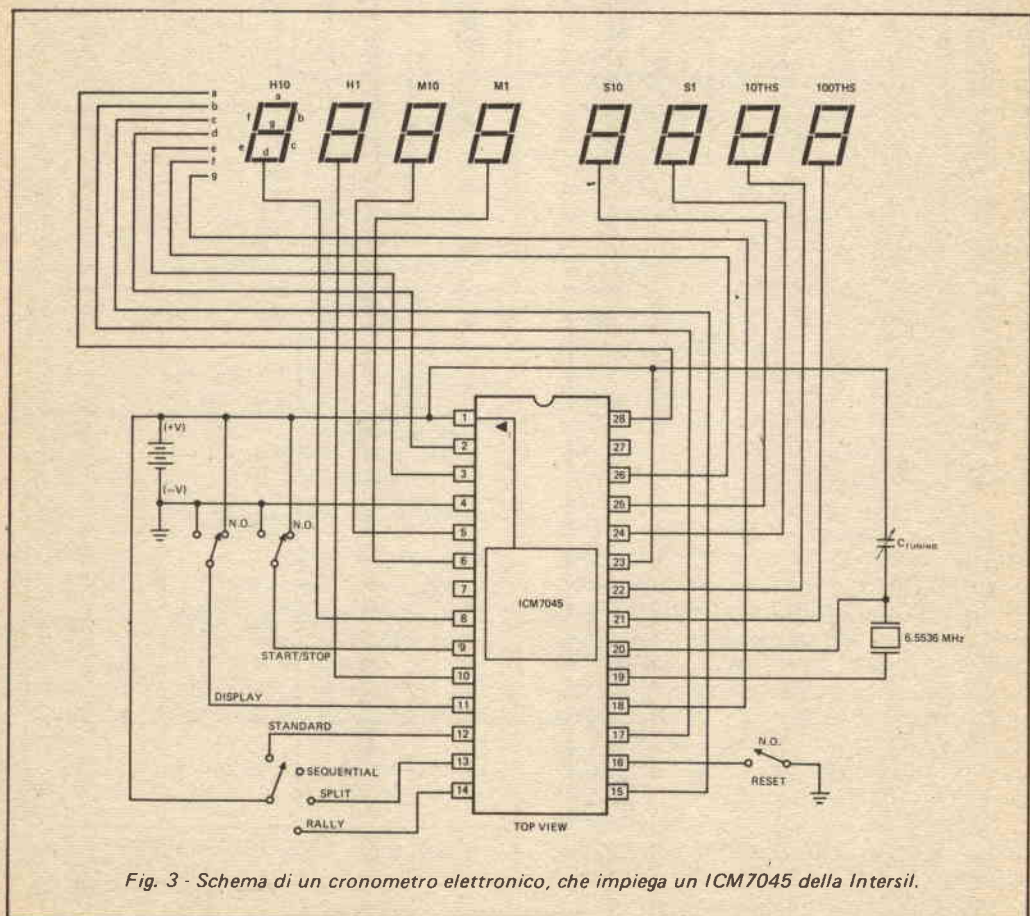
a
b
c
d
e
f
g

H10
a
f
g
b
e
c
d

H1

M10

M1

S10

S1

10THS

100THS

(+V)

(−V)

N.O.

N.O.

1
2
3
4
5
6
7
8
9
10
11
12
13
14

28
27
26
25
24
23
22
21
20
19
18
17
16
15

ICM7045

$C_{TUNING}$

6.5536 MHz

START/STOP

DISPLAY

STANDARD

SEQUENTIAL

SPLIT

RALLY

TOP VIEW

N.O.

RESET

Fig. 3 - Schema di un cronometro elettronico, che impiega un ICM7045 della Intersil.